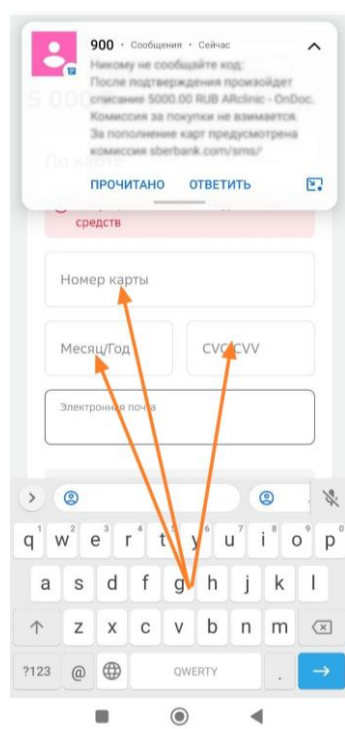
900 • Сообщения • Сейчас

Никому не сообщайте код:
После подтверждения произойдет списание 5000.00 RUB ARclinic - OnDoc. Комиссия за покупки не взимается. За пополнение карт предусмотрена комиссия sberbank.com/sms/

ПРОЧИТАНО ОТВЕТИТЬ

5 000

По карте

средств

Номер карты

Месяц/Год

CVC/CVV

Электронная почта

q w e r t y u i o p
a s d f g h j k l
z x c v b n m
?123 @ QWERTY .